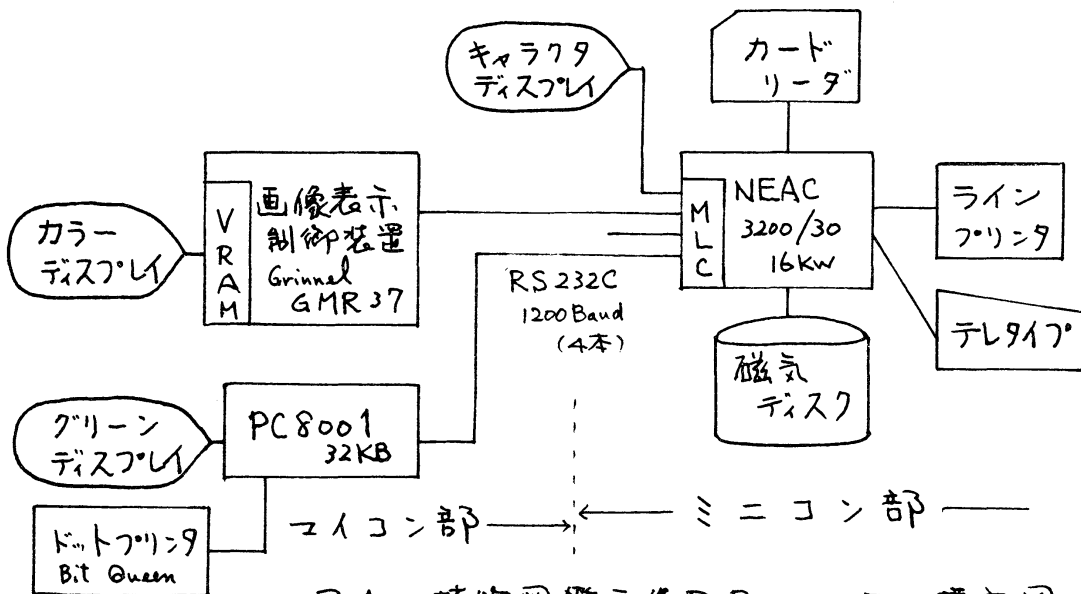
キャラクタ
ディスプレイ

カード
リーダ

NEAC
3200/30
16KW

MLC

ライン
プリンタ

テレタイプ

磁気
ディスク

カラー
ディスプレイ

VRAM

画像表示
制御装置
Grinnel
GMR37

RS232C
1200Baud
(4本)

グリーン
ディスプレイ

PC8001
32KB

ドットプリンタ
Bit Queen

マイコン部

ミニコン部

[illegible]